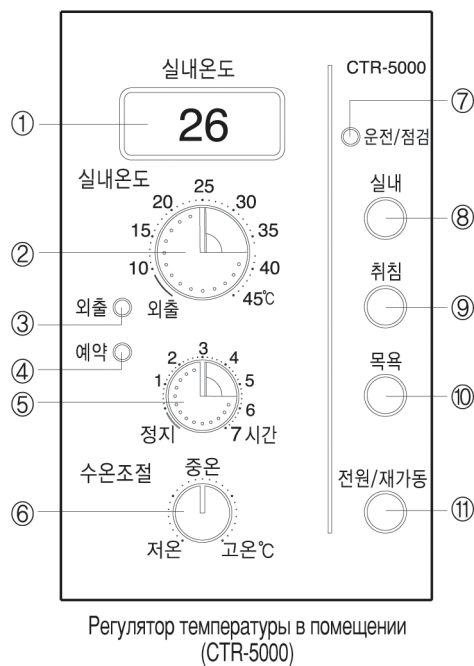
실내온도

① 26

CTR-5000

⑦ 운전/점검

실내온도

20 25 30

15 35

② 10 40

45℃

③ 외출 외출

④ 예약

2 3 4

1 5

⑤ 6

정지 7 시간

실내 ⑧

취침 ⑨

목욕 ⑩

수온조절 중온

⑥

저온 고온℃

전원/재가동 ⑪

Регулятор температуры в помещении (CTR-5000)